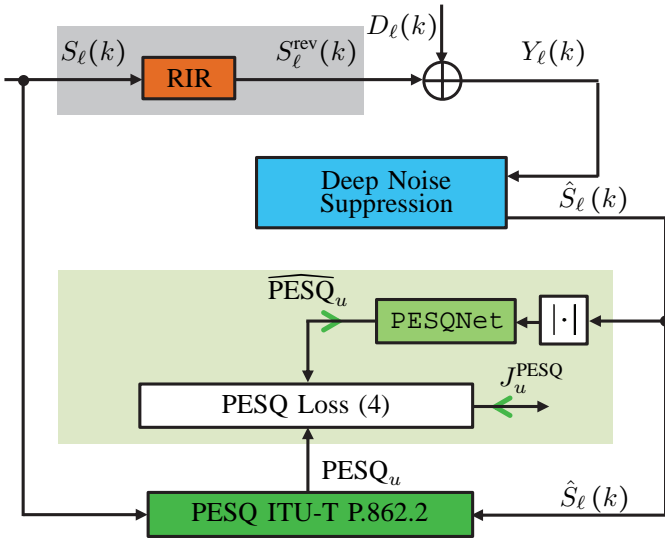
$D_\ell(k)$

$S_\ell(k)$

RIR

$S_\ell^{\text{rev}}(k)$

$Y_\ell(k)$

Deep Noise Suppression

$\hat{S}_\ell(k)$

$\widehat{\text{PESQ}}_u$

PESQNet

$|\cdot|$

$J_u^{\text{PESQ}}$

PESQ Loss (4)

$\text{PESQ}_u$

$\hat{S}_\ell(k)$

PESQ ITU-T P.862.2